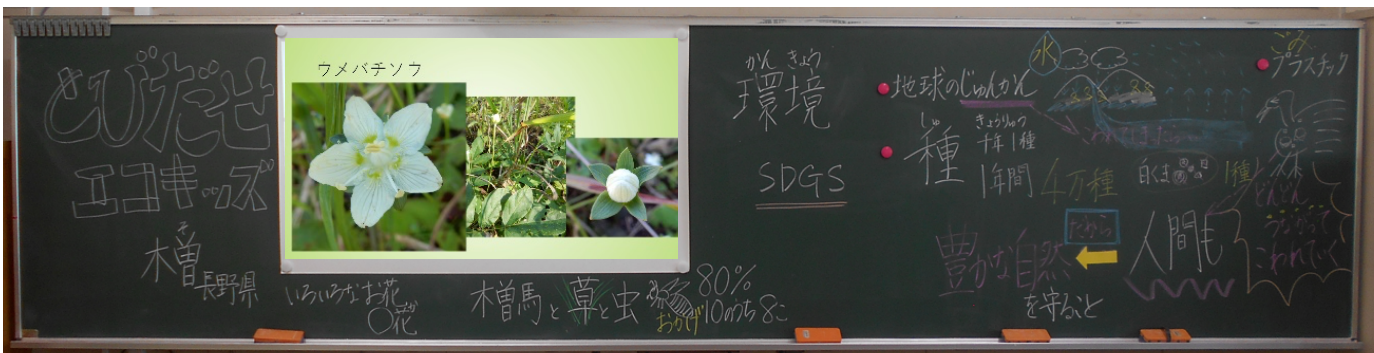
とびだせ
エコキッズ

木曽 長野県

いろいろなお花
○花

ウメバチソウ

木曽馬と草と虫 80%
おかげ 10のうち8こ

かんきょう
環境

SDGS

地球のじゅんかん
水

しゅ
種 きょうりゅう
千年 1種
1年間 4万種

白くま 1種

プラスチック
ごみ

だから

豊かな自然 を守ると

人間も

どんどん
うごかなって
これれていく